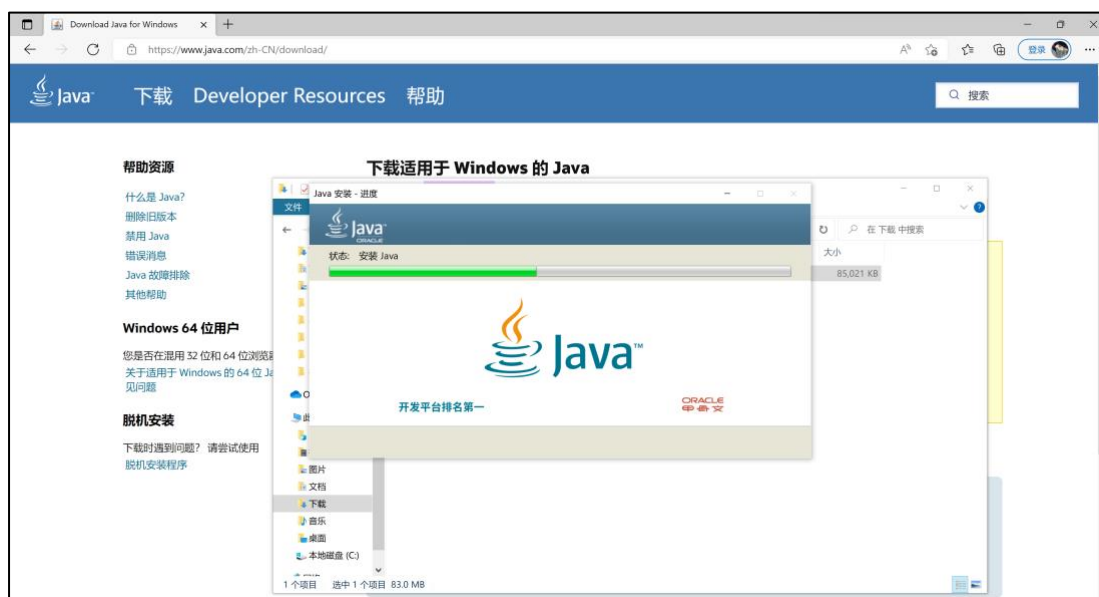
Download Java for Windows
https://www.java.com/zh-CN/download/
登录

Java 下载 Developer Resources 帮助
搜索

帮助资源
什么是 Java?
删除旧版本
禁用 Java
错误消息
Java 故障排除
其他帮助

Windows 64 位用户
您是否在混用 32 位和 64 位浏览
关于适用于 Windows 的 64 位 Ja
见问题

脱机安装
下载时遇到问题？请尝试使用
脱机安装程序

下载适用于 Windows 的 Java

文件
在 下载 中搜索
大小
85,021 KB
图片
文档
下载
音乐
桌面
本地磁盘 (C:)
1 个项目 选中 1 个项目 83.0 MB

Java 安装 - 进度
Java ORACLE
状态: 安装 Java
Java™
开发平台排名第一
ORACLE 甲骨文